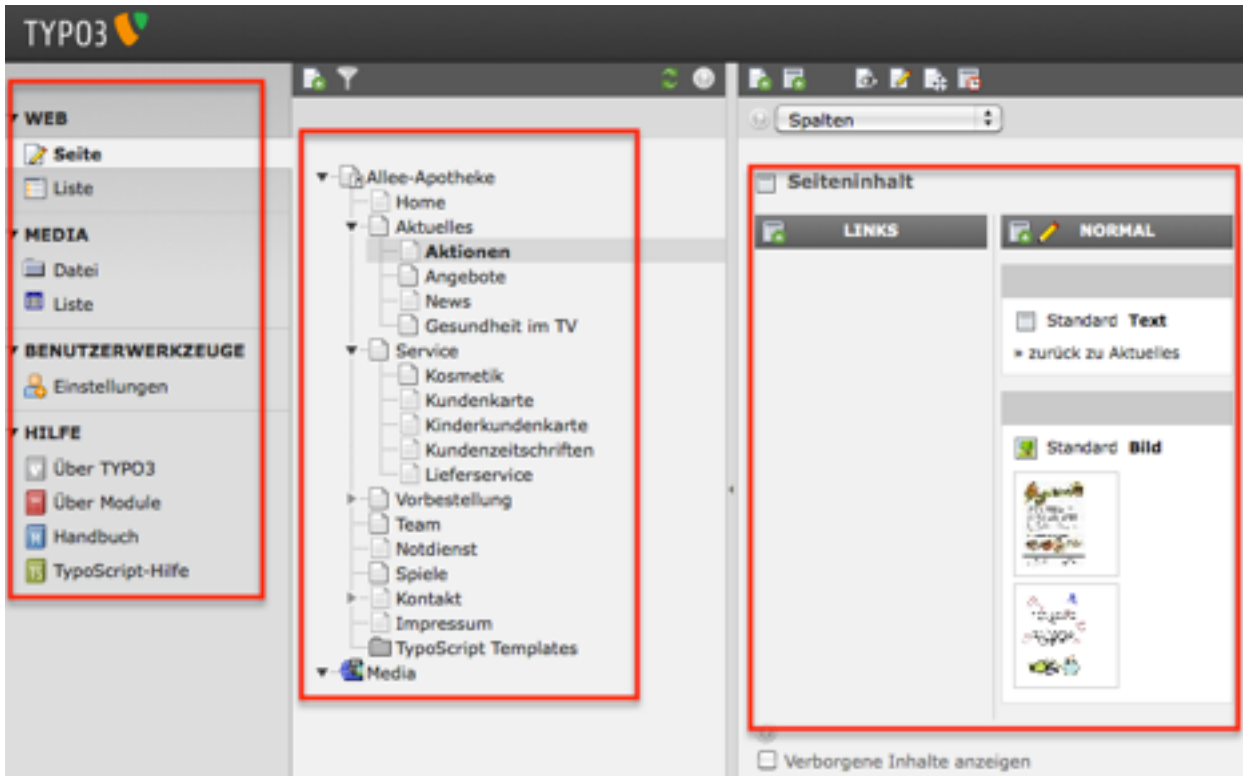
TYPO3

WEB
Seite
Liste
MEDIA
Datei
Liste
BENUTZERWERKZEUGE
Einstellungen
HILFE
Über TYPO3
Über Module
Handbuch
TypoScript-Hilfe

Allee-Apotheke
Home
Aktuelles
Aktionen
Angebote
News
Gesundheit im TV
Service
Kosmetik
Kundenkarte
Kinderkundenkarte
Kundenzeitschriften
Lieferservice
Vorbestellung
Team
Notdienst
Spiele
Kontakt
Impressum
TypoScript Templates
Media

Spalten

Seiteninhalt

LINKS

NORMAL

Standard Text
» zurück zu Aktuelles

Standard Bild

Verborgene Inhalte anzeigen